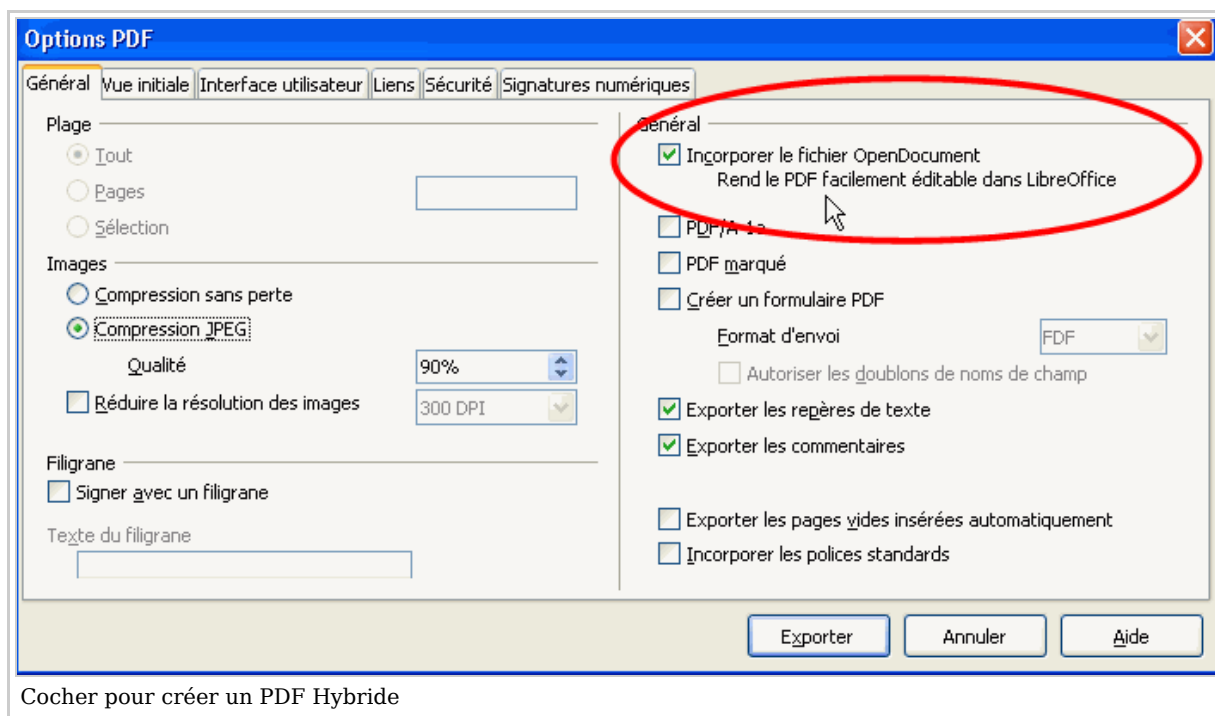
Options PDF

Général | Vue initiale | Interface utilisateur | Liens | Sécurité | Signatures numériques

Plage
Tout
Pages
Sélection

Images
Compression sans perte
Compression JPEG
Qualité 90%
Réduire la résolution des images 300 DPI

Filigrane
Signer avec un filigrane
Texte du filigrane

Général
Incorporer le fichier OpenDocument
Rend le PDF facilement éditable dans LibreOffice
PDF/A-1a
PDF marqué
Créer un formulaire PDF
Format d'envoi FDF
Autoriser les doublons de noms de champ
Exporter les repères de texte
Exporter les commentaires
Exporter les pages vides insérées automatiquement
Incorporer les polices standards

Exporter
Annuler
Aide

Cocher pour créer un PDF Hybride